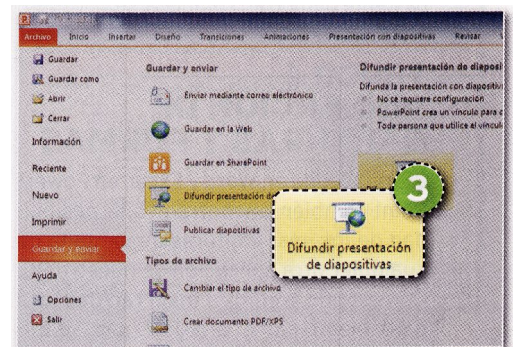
Archivo Inicio Insertar Diseño Transiciones Animaciones Presentación con diapositivas Revisar

Guardar
Guardar como
Abrir
Cerrar
Información
Reciente
Nuevo
Imprimir
Guardar y enviar
Ayuda
Opciones
Salir

Guardar y enviar

Enviar mediante correo electrónico

Guardar en la Web

Guardar en SharePoint

Difundir presentación d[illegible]

Publicar diapositivas

Tipos de archivo

Cambiar el tipo de archivo

Crear documento PDF/XPS

Difundir presentación con diaposi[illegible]

Difunda la presentación con diapositiv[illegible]
No se requiere configuración
PowerPoint crea un vínculo para c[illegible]
Toda persona que utilice el vínculo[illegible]

3

Difundir presentación de diapositivas